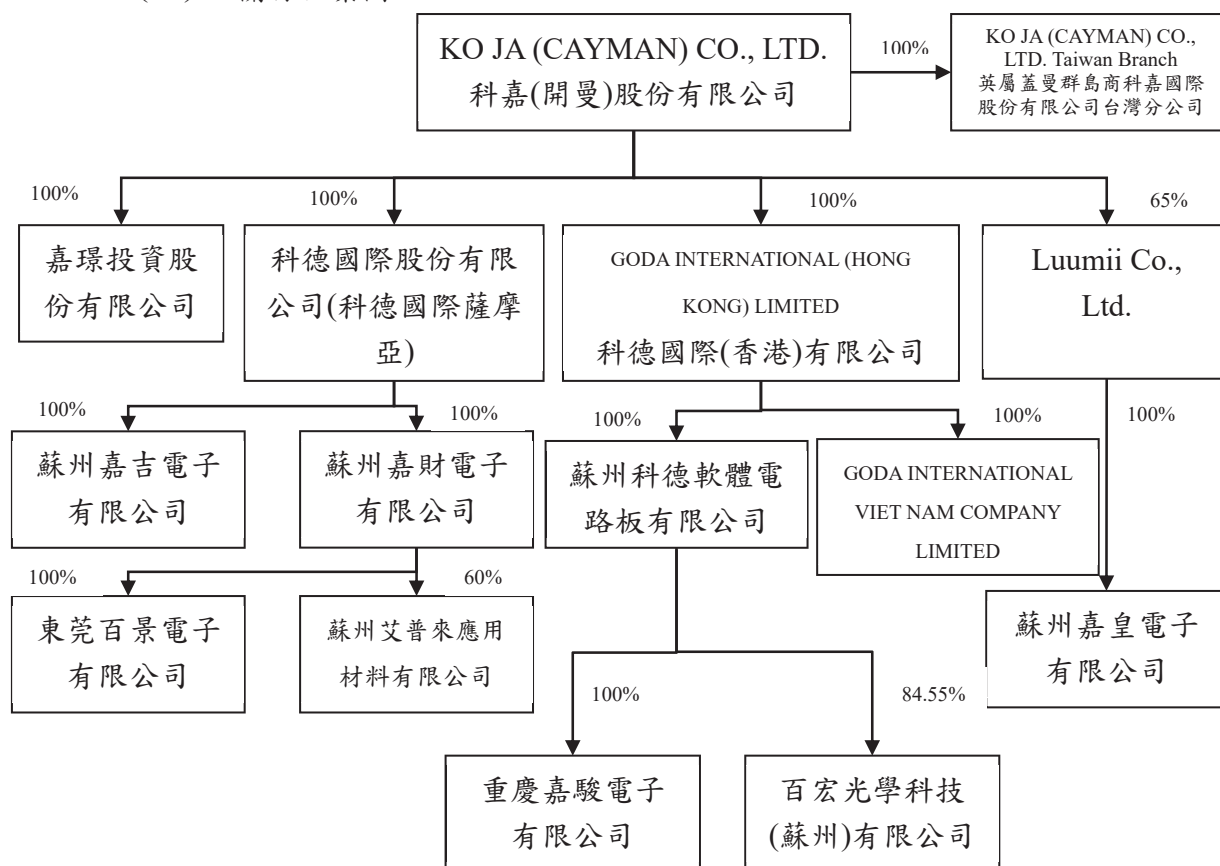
(一) 關係企業圖

KO JA (CAYMAN) CO., LTD.
科嘉(開曼)股份有限公司

100%

KO JA (CAYMAN) CO., LTD. Taiwan Branch
英屬蓋曼群島商科嘉國際股份有限公司台灣分公司

100%

嘉環投資股份有限公司

100%

科德國際股份有限公司(科德國際薩摩亞)

100%

GODA INTERNATIONAL (HONG KONG) LIMITED
科德國際(香港)有限公司

65%

Luumii Co., Ltd.

100%

蘇州嘉吉電子有限公司

100%

蘇州嘉財電子有限公司

100%

蘇州科德軟體電路板有限公司

100%

GODA INTERNATIONAL VIET NAM COMPANY LIMITED

100%

蘇州嘉皇電子有限公司

100%

東莞百景電子有限公司

60%

蘇州艾普來應用材料有限公司

100%

重慶嘉駿電子有限公司

84.55%

百宏光學科技(蘇州)有限公司